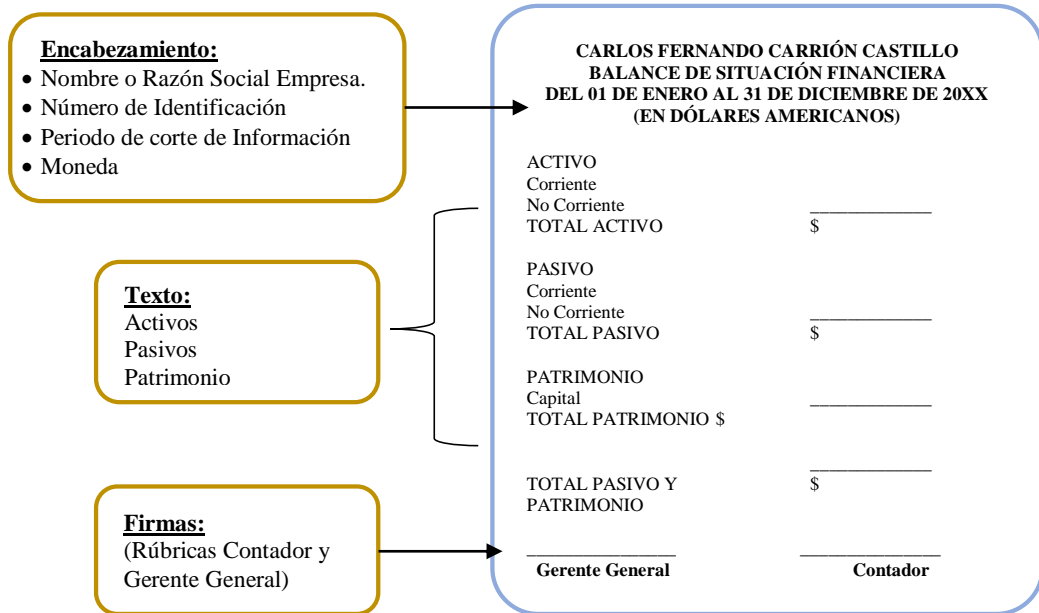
**Encabezamiento:**
- Nombre o Razón Social Empresa.
- Número de Identificación
- Periodo de corte de Información
- Moneda

**Texto:**
Activos
Pasivos
Patrimonio

**Firmas:**
(Rúbricas Contador y Gerente General)

CARLOS FERNANDO CARRIÓN CASTILLO
BALANCE DE SITUACIÓN FINANCIERA
DEL 01 DE ENERO AL 31 DE DICIEMBRE DE 20XX
(EN DÓLARES AMERICANOS)

ACTIVO
Corriente
No Corriente ____________
TOTAL ACTIVO $

PASIVO
Corriente
No Corriente ____________
TOTAL PASIVO $

PATRIMONIO
Capital ____________
TOTAL PATRIMONIO $

____________
TOTAL PASIVO Y PATRIMONIO $

______________ ______________
Gerente General Contador